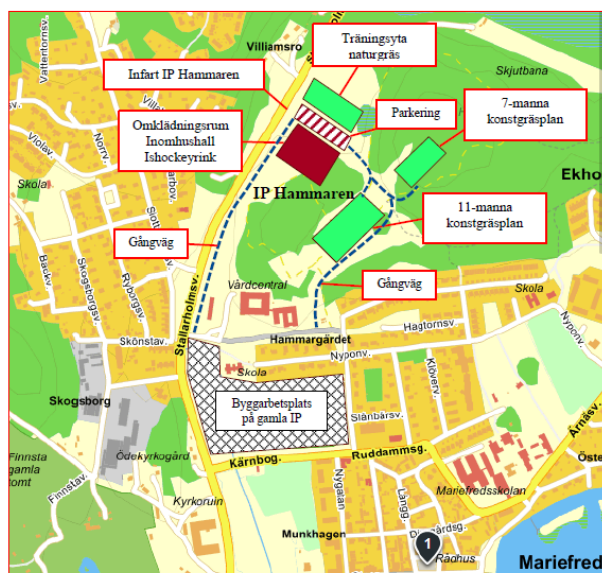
Träningsyta naturgräs

Infart IP Hammaren

Villiamsro

Vattentornsv.

Skjutbana

Omklädningsrum
Inomhushall
Ishockeyrink

Parkering

7-manna konstgräsplan

Ekho

Norrv.

Violv.

Skola

IP Hammaren

11-manna konstgräsplan

Gångväg

Gångväg

Backv.

Skogstorpsv.

Ryborgsv.

Stallarholmsv.

Vårdcentral

Skola

Skönstav.

Hammargärdet

Hagtornsv.

Nypons.

Nyponv.

Skola

Klöverv.

Skogsborg

Byggarbetsplats på gamla IP

Slånbärsv.

Årnäsv.

Öste

Finnsta gamla tomt

Ödekyrkogård

Kärnbog.

Ruddammsg.

Finnstav.

Kyrkoruin

Nygatan

Långg.

Mariefredsskolan

Munkhagen

Rådhus

Mariefred